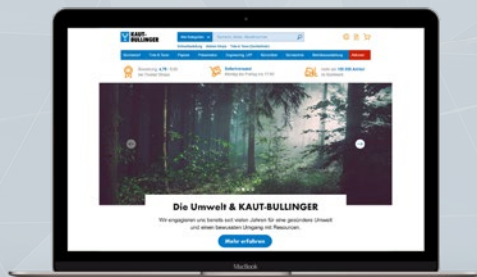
KAUT-BULLINGER

Alle Kategorien

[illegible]

Die Umwelt & KAUT-BULLINGER

Wir engagieren uns bereits seit vielen Jahren für eine gesündere Umwelt und einen bewussten Umgang mit Ressourcen.

Mehr erfahren

MacBook